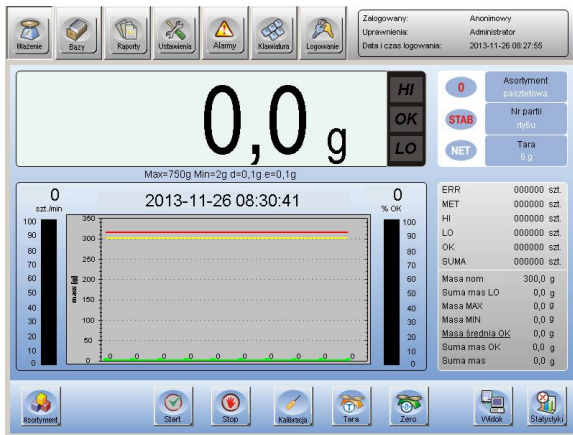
Ważenie
Bazy
Raporty
Ustawienia
Alarmy
Klawiatura
Logowanie

Zalogowany: Anonimowy
Uprawnienia: Administrator
Data i czas logowania: 2013-11-26 08:27:55

0,0 g

HI
OK
LO

0
STAB
NET

Asortyment
pasztetowa
Nr partii
rtybu
Tara
6 g

Max=750g Min=2g d=0,1g e=0,1g

0
szt./min

2013-11-26 08:30:41

0
% OK

100
90
80
70
60
50
40
30
20
10
0

350
300
250
200
150
100
50
0

masa [g]

0 0 0 0 0 0 0 0 0 0 0

100
90
80
70
60
50
40
30
20
10
0

| ERR | 000000 | szt. |
|---|---|---|
| MET | 000000 | szt. |
| HI | 000000 | szt. |
| LO | 000000 | szt. |
| OK | 000000 | szt. |
| SUMA | 000000 | szt. |

| Masa nom | 300,0 | g |
|---|---|---|
| Suma mas LO | 0,0 | g |
| Masa MAX | 0,0 | g |
| Masa MIN | 0,0 | g |
| Masa średnia OK | 0,0 | g |
| Suma mas OK | 0,0 | g |
| Suma mas | 0,0 | g |

Asortyment
Start
Stop
Kalibracja
Tara
Zero
Widok
Statystyki